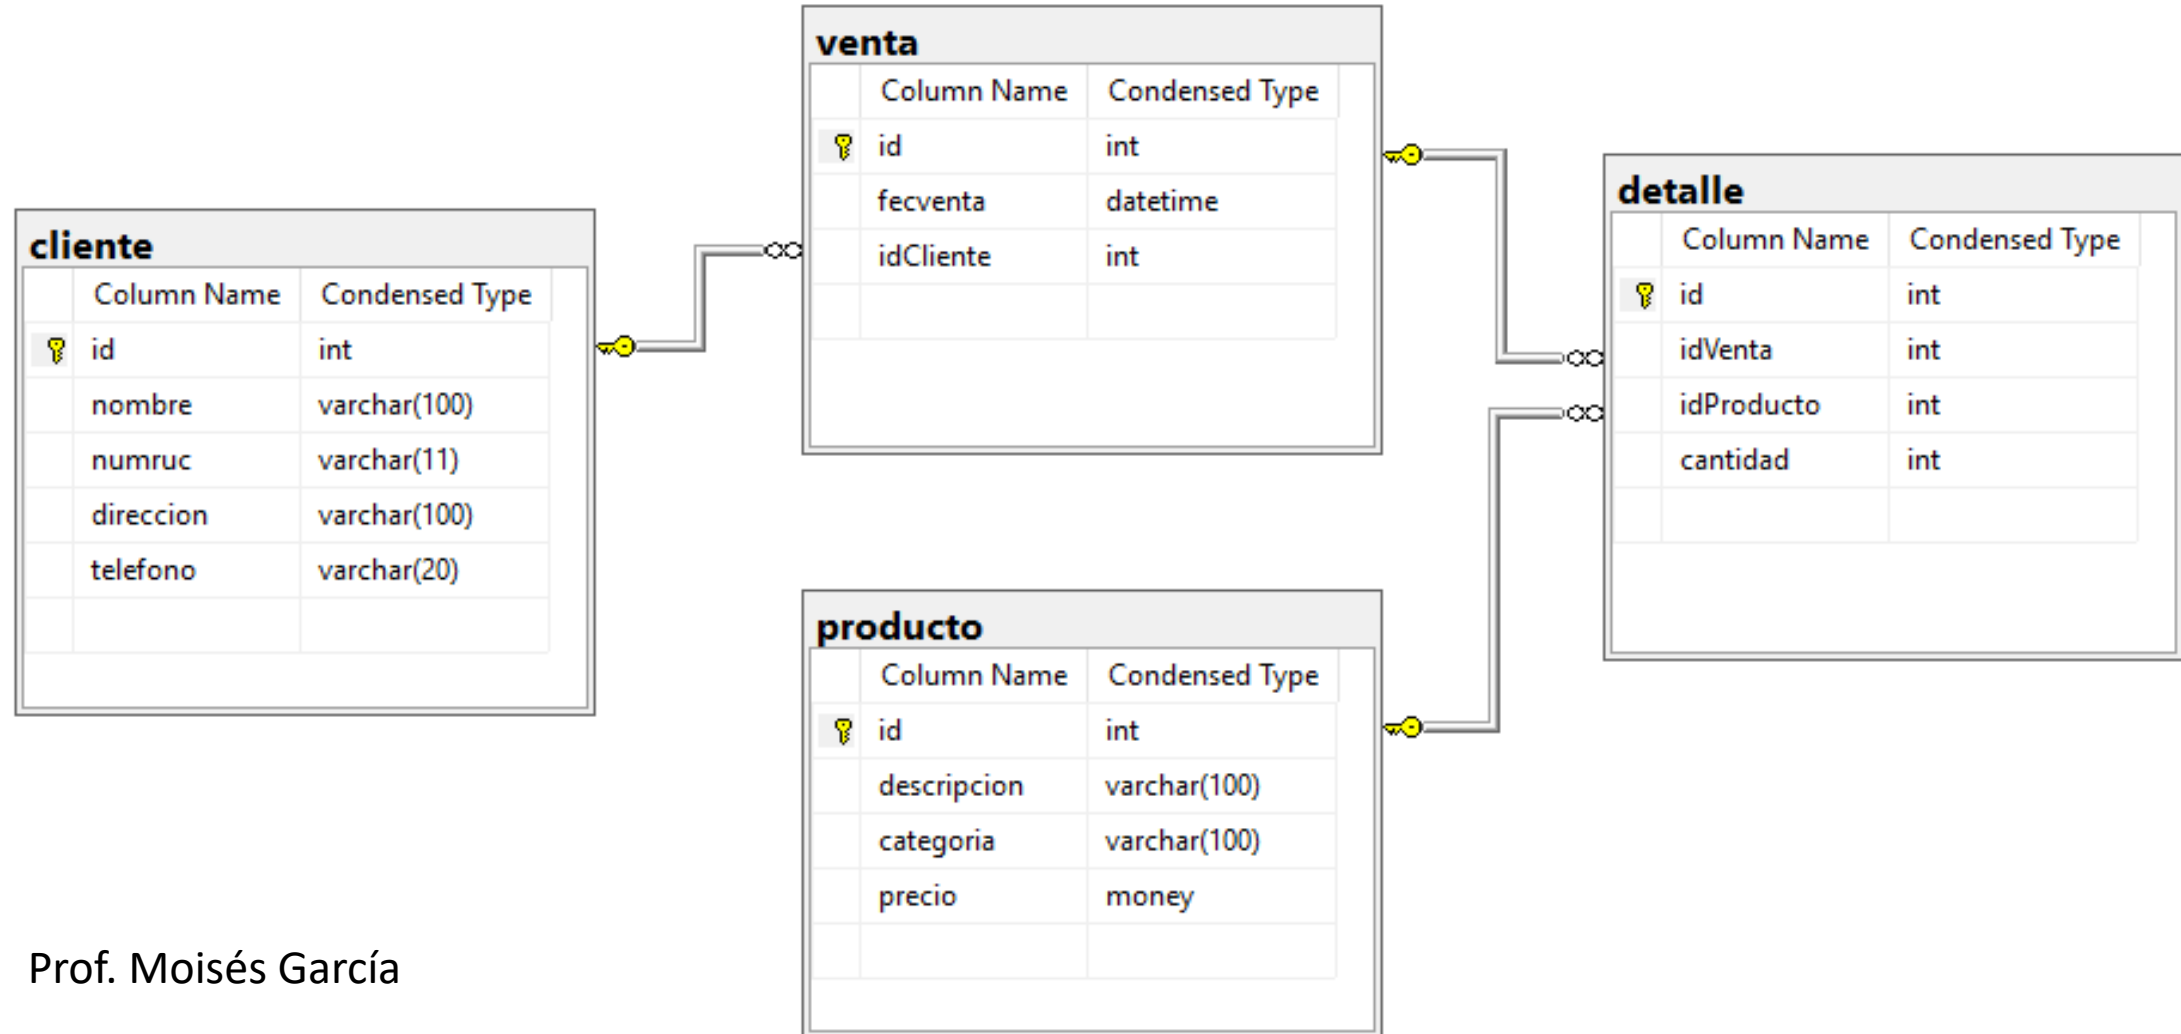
venta

| Column Name | Condensed Type |
|---|---|
| id | int |
| fecventa | datetime |
| idCliente | int |

cliente

| Column Name | Condensed Type |
|---|---|
| id | int |
| nombre | varchar(100) |
| numruc | varchar(11) |
| direccion | varchar(100) |
| telefono | varchar(20) |

detalle

| Column Name | Condensed Type |
|---|---|
| id | int |
| idVenta | int |
| idProducto | int |
| cantidad | int |

producto

| Column Name | Condensed Type |
|---|---|
| id | int |
| descripcion | varchar(100) |
| categoria | varchar(100) |
| precio | money |

Prof. Moisés García